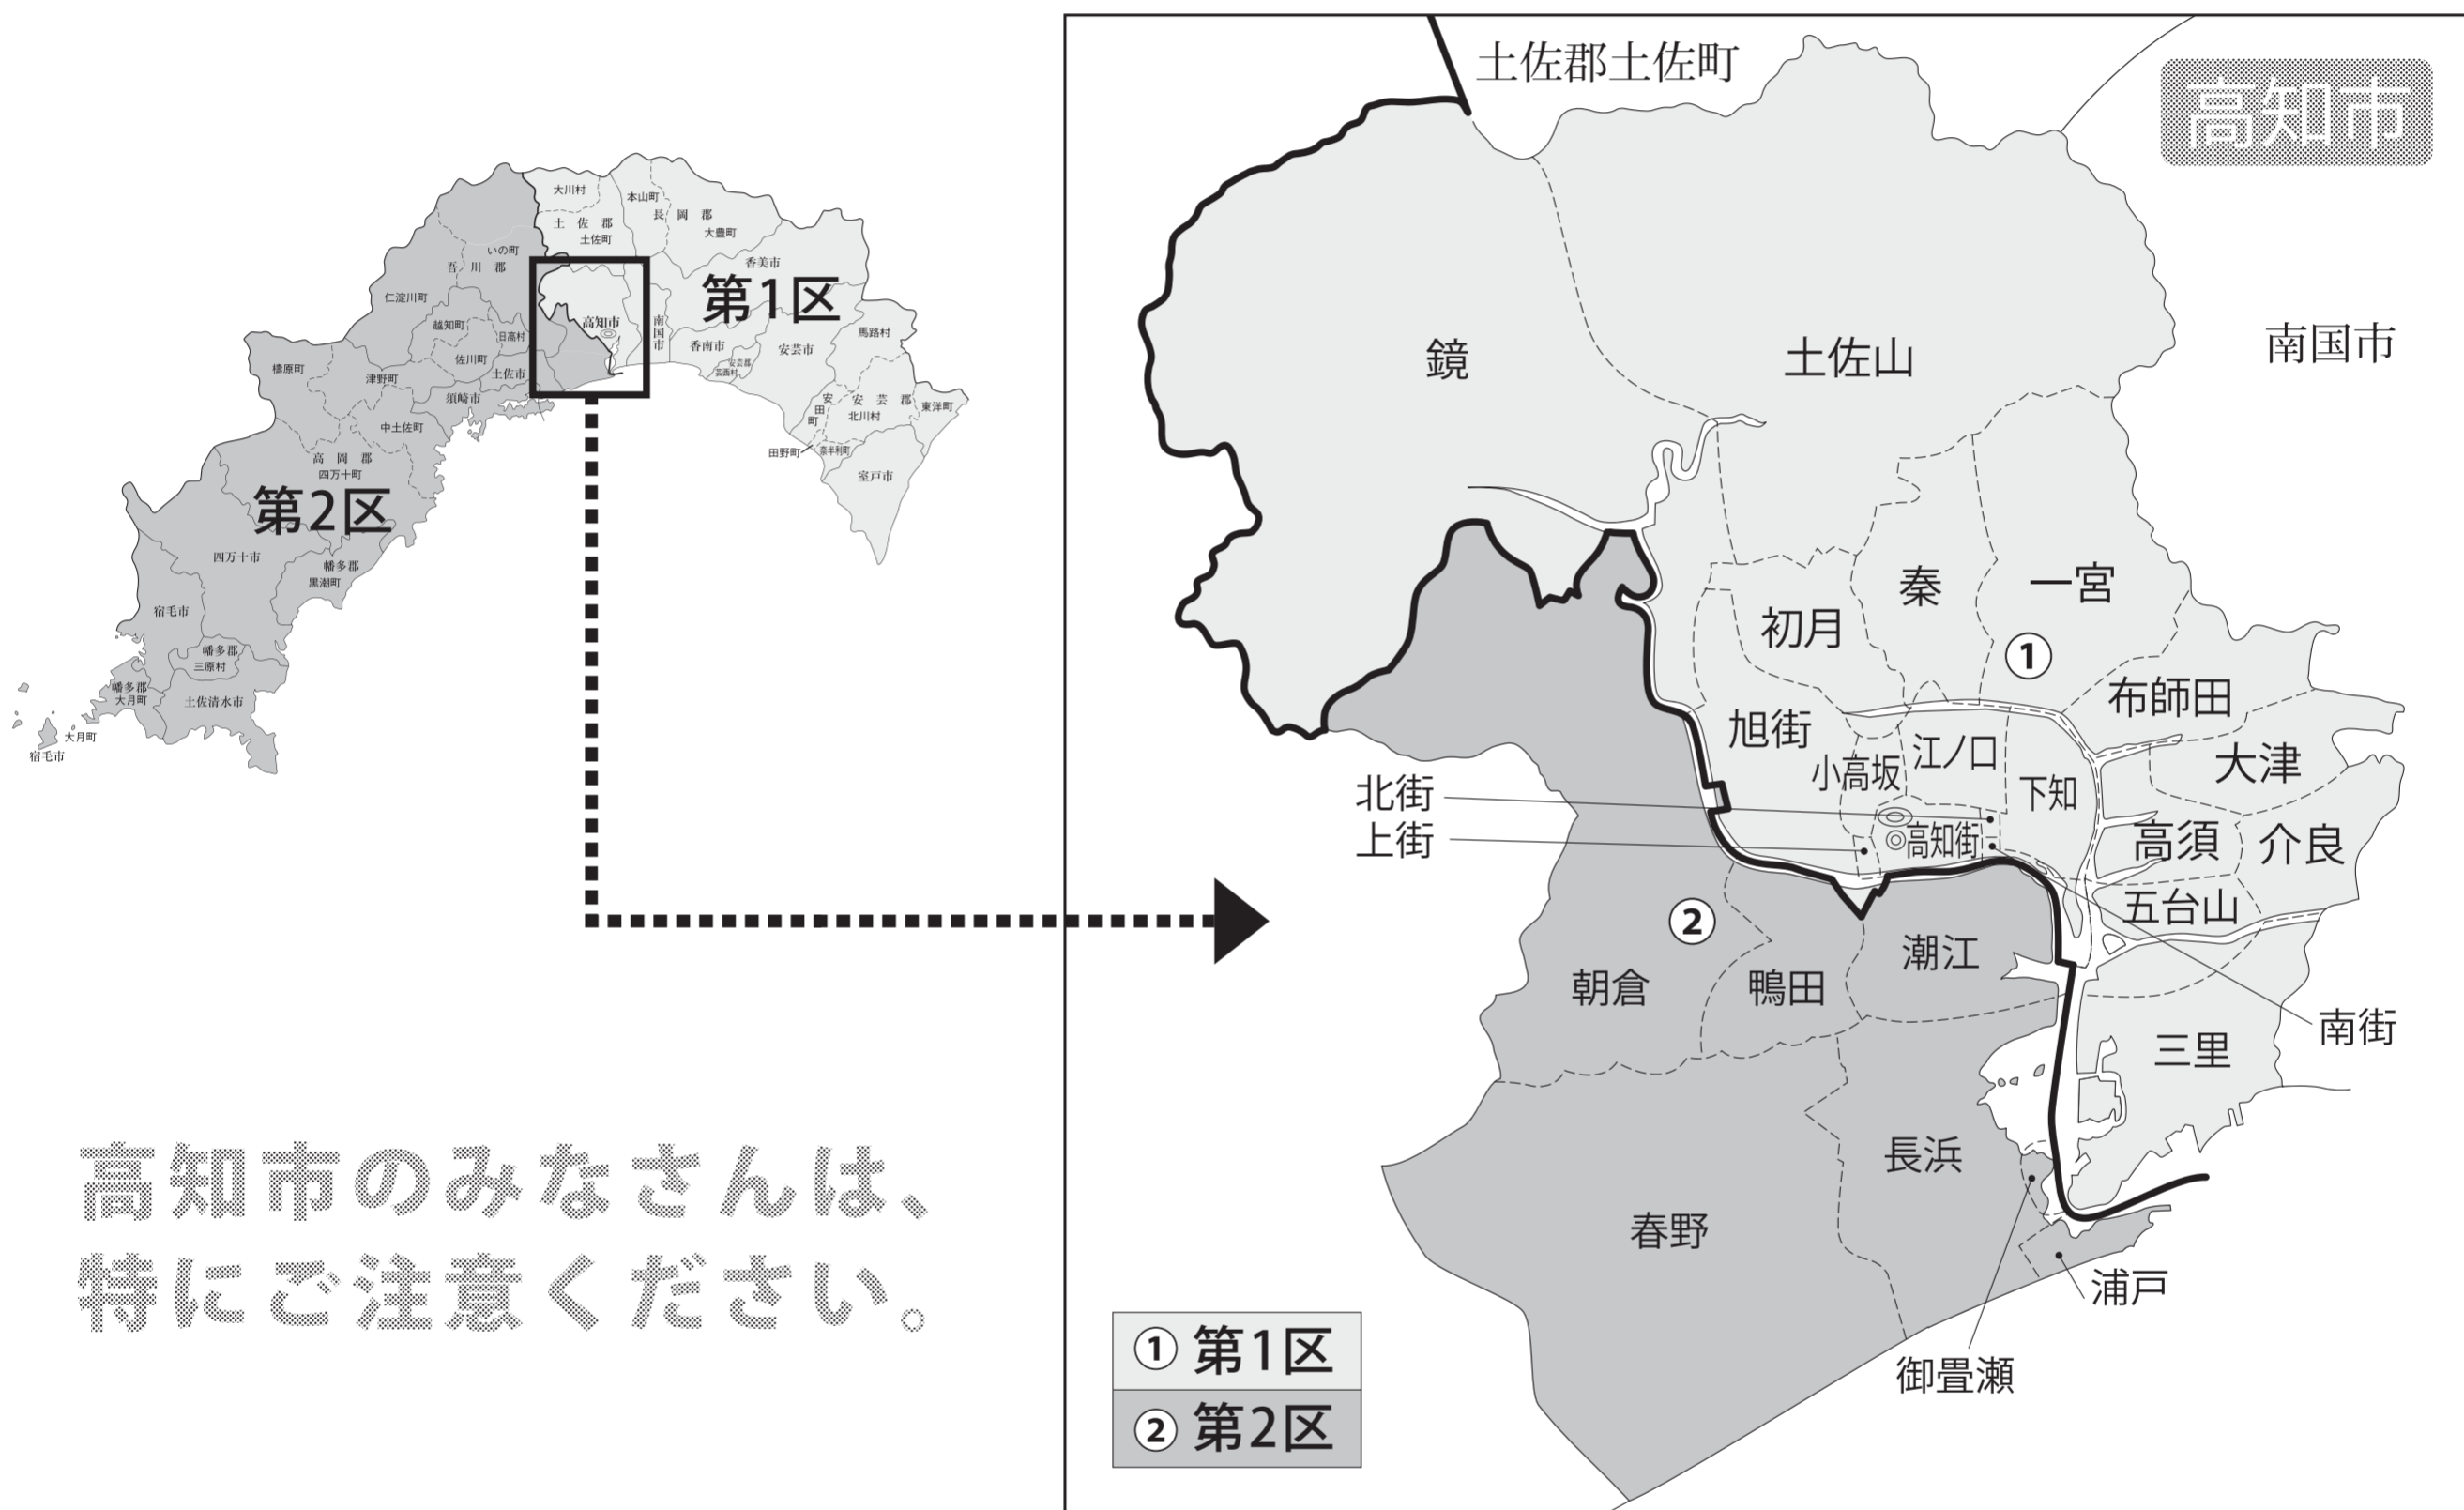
大川村
本山町
土佐郡
土佐町
長岡郡
大豊町
香美市
いの町
吾川郡
第1区
高知市
南国市
仁淀川町
越知町
日高村
馬路村
香南市
安芸市
芸西村
佐川町
檮原町
津野町
土佐市
須崎市
安田町
安芸郡
北川村
東洋町
中土佐町
田野町
奈半利町
高岡郡
四万十町
室戸市
第2区
四万十市
幡多郡
黒潮町
宿毛市
幡多郡
三原村
幡多郡
大月町
土佐清水市
大月町
宿毛市

高知市のみなさんは、
特にご注意ください。

土佐郡土佐町
高知市
鏡
土佐山
南国市
秦
一宮
初月
①
布師田
旭街
江ノ口
小高坂
大津
下知
北街
上街
高知街
高須
介良
五台山
②
潮江
朝倉
鴨田
南街
三里
長浜
春野
浦戸
御畳瀬
① 第1区
② 第2区